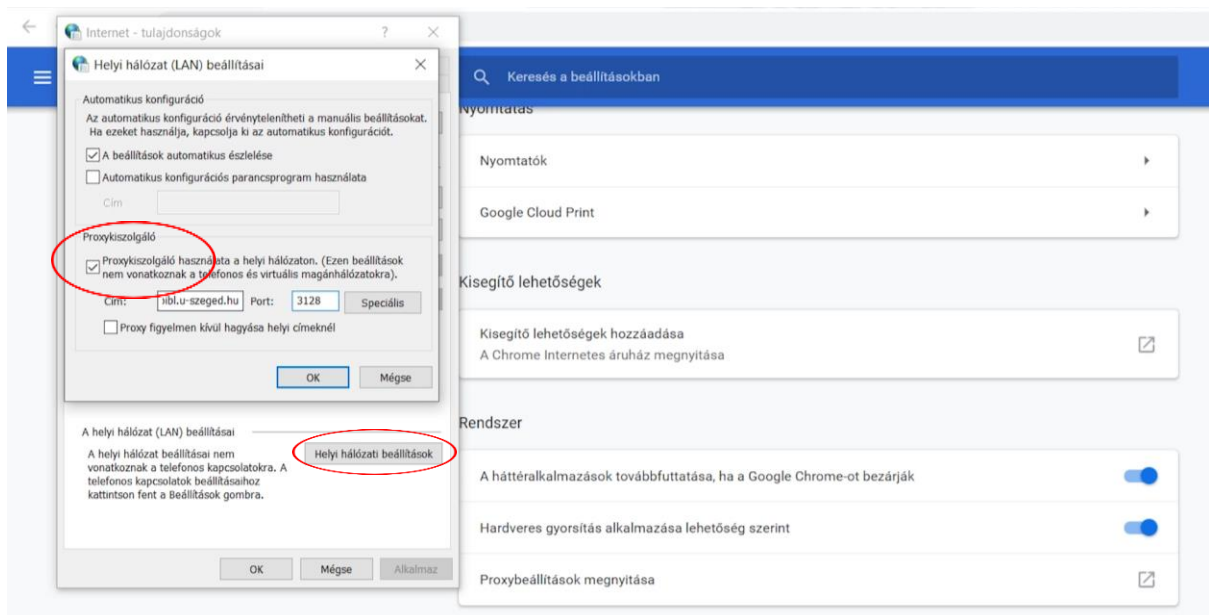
Internet - tulajdonságok

Helyi hálózat (LAN) beállításai

Automatikus konfiguráció

Az automatikus konfiguráció érvénytelenítheti a manuális beállításokat. Ha ezeket használja, kapcsolja ki az automatikus konfigurációt.

A beállítások automatikus észlelése

Automatikus konfigurációs parancsprogram használata

Cím

Proxykiszolgáló

Proxykiszolgáló használata a helyi hálózaton. (Ezen beállítások nem vonatkoznak a telefonos és virtuális magánhálózatokra).

Cím: ibl.u-szeged.hu Port: 3128 Speciális

Proxy figyelmen kívül hagyása helyi címeknél

OK Mégse

A helyi hálózat (LAN) beállításai

A helyi hálózat beállításai nem vonatkoznak a telefonos kapcsolatokra. A telefonos kapcsolatok beállításaihoz kattintson fent a Beállítások gombra.

Helyi hálózati beállítások

OK Mégse Alkalmaz

Keresés a beállításokban

Nyomtatás

Nyomtatók

Google Cloud Print

Kisegítő lehetőségek

Kisegítő lehetőségek hozzáadása
A Chrome Internetes áruház megnyitása

Rendszer

A háttéralkalmazások továbbfuttatása, ha a Google Chrome-ot bezárják

Hardveres gyorsítás alkalmazása lehetőség szerint

Proxybeállítások megnyitása